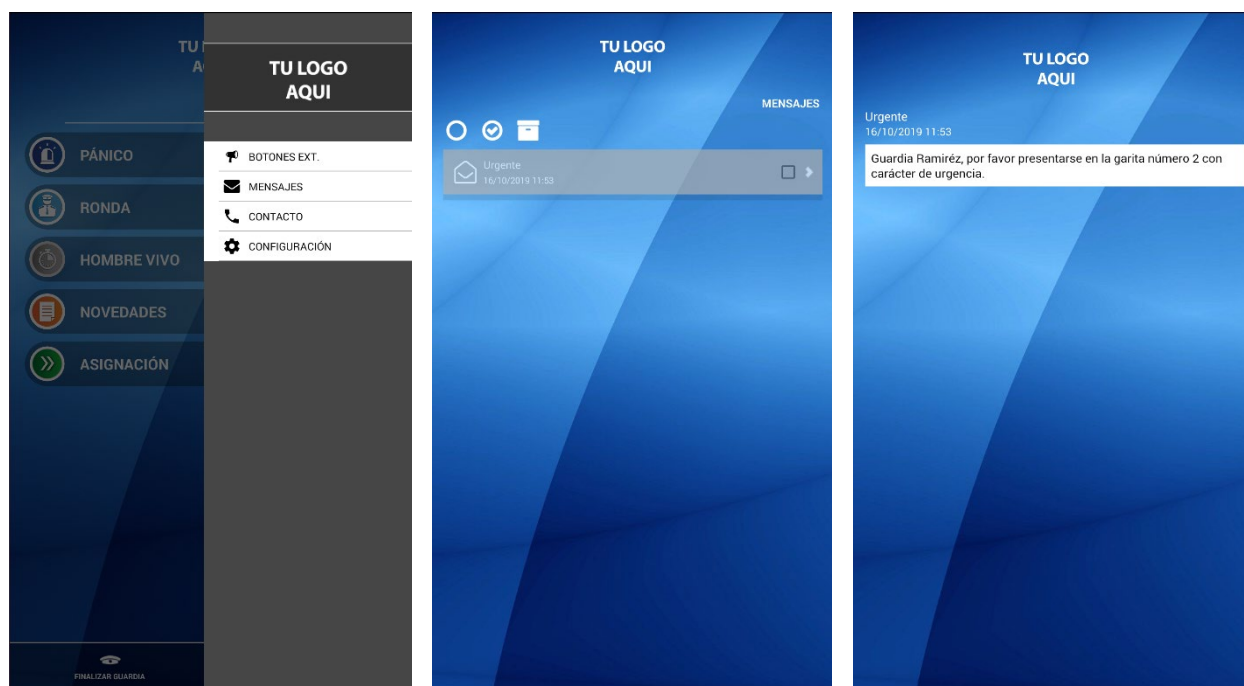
TU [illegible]
A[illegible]

PÁNICO

RONDA

HOMBRE VIVO

NOVEDADES

ASIGNACIÓN

FINALIZAR GUARDIA

TU LOGO
AQUI

BOTONES EXT.

MENSAJES

CONTACTO

CONFIGURACIÓN

TU LOGO
AQUI

MENSAJES

Urgente
16/10/2019 11:53

TU LOGO
AQUI

Urgente
16/10/2019 11:53

Guardia Ramiréz, por favor presentarse en la garita número 2 con carácter de urgencia.